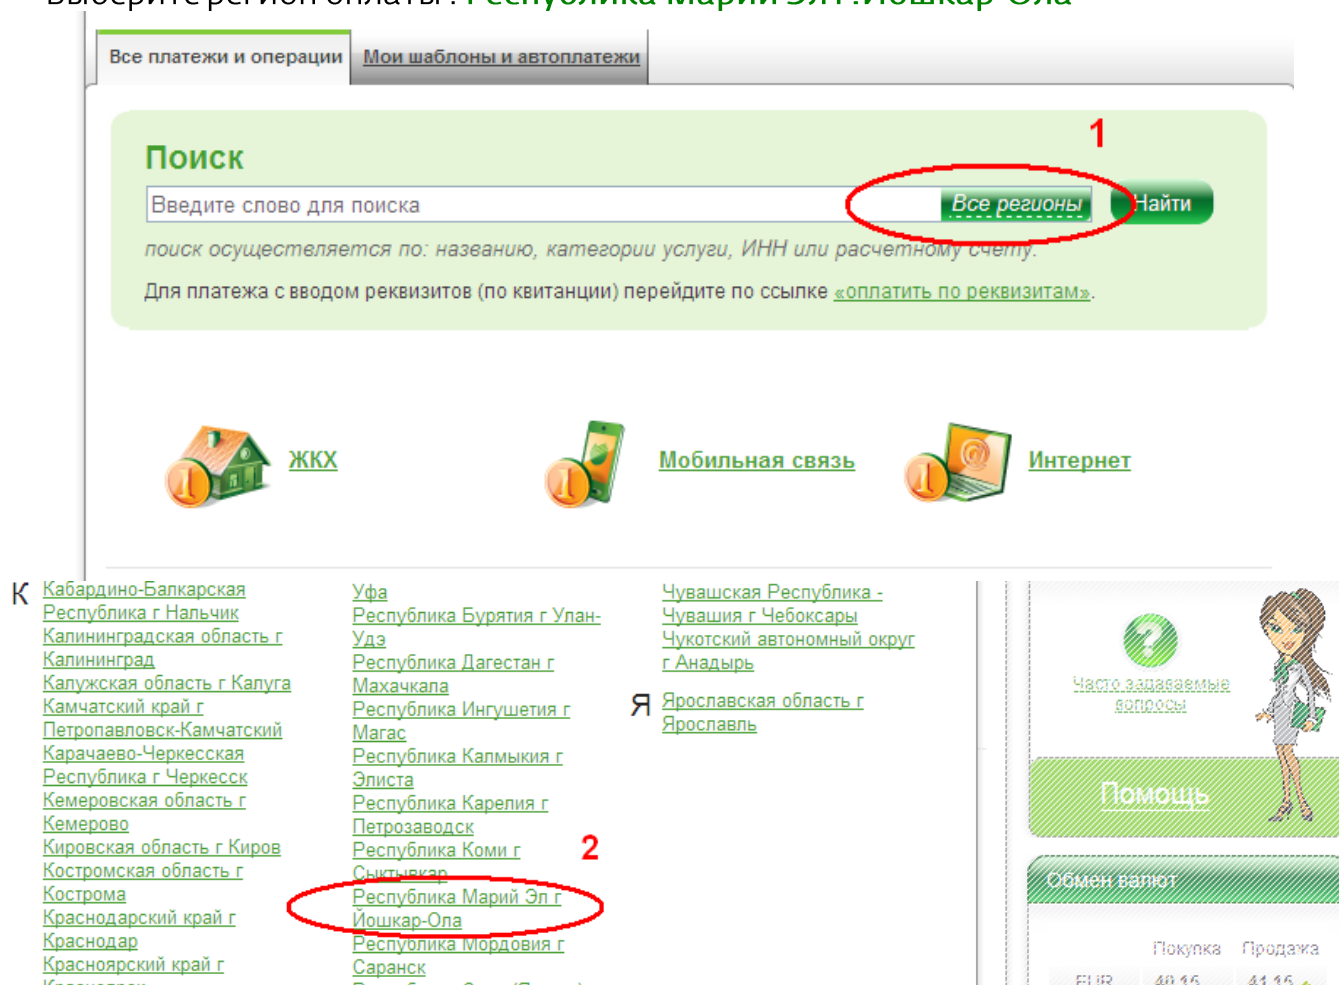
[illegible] Республика Марий Эл г.Йошкар-Ола

Все платежи и операции | Мои шаблоны и автоплатежи

Поиск

Введите слово для поиска

Все регионы

Найти

1

поиск осуществляется по: названию, категории услуги, ИНН или расчетному счету.

Для платежа с вводом реквизитов (по квитанции) перейдите по ссылке «оплатить по реквизитам».

ЖКХ

Мобильная связь

Интернет

К Кабардино-Балкарская Республика г Нальчик
Калининградская область г Калининград
Калужская область г Калуга
Камчатский край г Петропавловск-Камчатский
Карачаево-Черкесская Республика г Черкесск
Кемеровская область г Кемерово
Кировская область г Киров
Костромская область г Кострома
Краснодарский край г Краснодар
Красноярский край г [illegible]

Уфа
Республика Бурятия г Улан-Удэ
Республика Дагестан г Махачкала
Республика Ингушетия г Магас
Республика Калмыкия г Элиста
Республика Карелия г Петрозаводск
Республика Коми г Сыктывкар
Республика Марий Эл г Йошкар-Ола
Республика Мордовия г Саранск

2

Чувашская Республика - Чувашия г Чебоксары
Чукотский автономный округ г Анадырь

Я Ярославская область г Ярославль

Часто задаваемые вопросы

Помощь

Обмен валют

Покупка Продажа

EUR 40.15 41.15